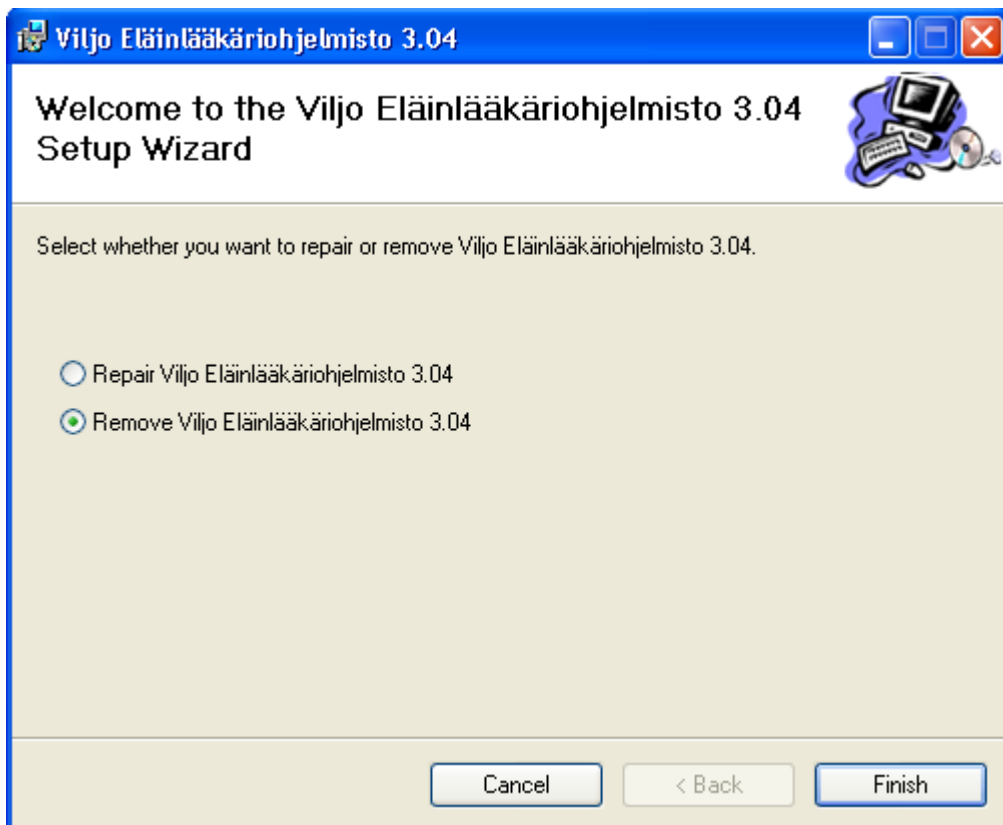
Viljo Eläinlääkäriohjelmisto 3.04

Welcome to the Viljo Eläinlääkäriohjelmisto 3.04 Setup Wizard

Select whether you want to repair or remove Viljo Eläinlääkäriohjelmisto 3.04.

Repair Viljo Eläinlääkäriohjelmisto 3.04

Remove Viljo Eläinlääkäriohjelmisto 3.04

Cancel

< Back

Finish